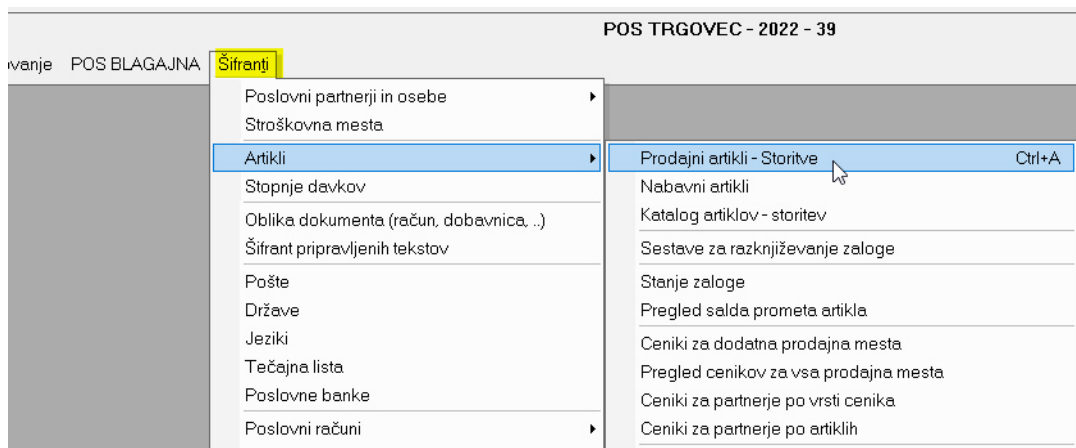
POS TRGOVEC - 2022 - 39

vanje POS BLAGAJNA Šifranti

Poslovni partnerji in osebe
Stroškovna mesta
Artikli
Stopnje davkov
Oblika dokumenta (račun, dobavnica, ..)
Šifrant pripravljenih tekstov
Pošte
Države
Jeziki
Tečajna lista
Poslovne banke
Poslovni računi

Prodajni artikli - Storitve Ctrl+A
Nabavni artikli
Katalog artiklov - storitev
Sestave za razknjiževanje zaloge
Stanje zaloge
Pregled salda prometa artikla
Ceniki za dodatna prodajna mesta
Pregled cenikov za vsa prodajna mesta
Ceniki za partnerje po vrsti cenika
Ceniki za partnerje po artiklih